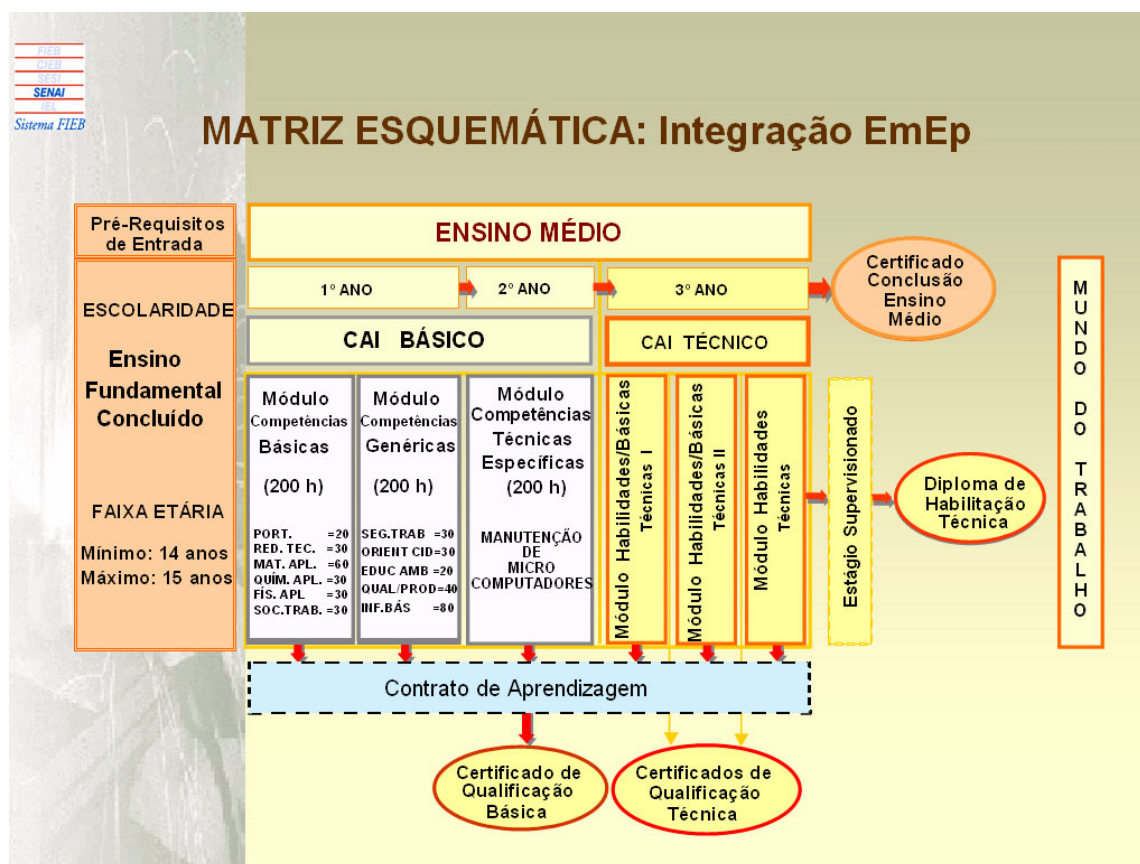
FIEB
CIEB
SESI
SENAI
IEL
Sistema FIEB

MATRIZ ESQUEMÁTICA: Integração EmEp

Pré-Requisitos de Entrada

ENSINO MÉDIO

ESCOLARIDADE

Ensino Fundamental Concluído

FAIXA ETÁRIA

Mínimo: 14 anos
Máximo: 15 anos

1° ANO

2° ANO

3° ANO

Certificado Conclusão Ensino Médio

CAI BÁSICO

CAI TÉCNICO

Módulo Competências Básicas

(200 h)

PORT. =20
RED. TEC. =30
MAT. APL. =60
QUÍM. APL. =30
FÍS. APL =30
SOC.TRAB. =30

Módulo Competências Genéricas

(200 h)

SEG.TRAB =30
ORIENT CID=30
EDUC AMB =20
QUAL/PROD=40
INF.BÁS =80

Módulo Competências Técnicas Específicas

(200 h)

MANUTENÇÃO DE MICRO COMPUTADORES

Módulo Habilidades/Básicas Técnicas I

Módulo Habilidades/Básicas Técnicas II

Módulo Habilidades Técnicas

Estágio Supervisionado

Diploma de Habilitação Técnica

MUNDO DO TRABALHO

Contrato de Aprendizagem

Certificado de Qualificação Básica

Certificados de Qualificação Técnica